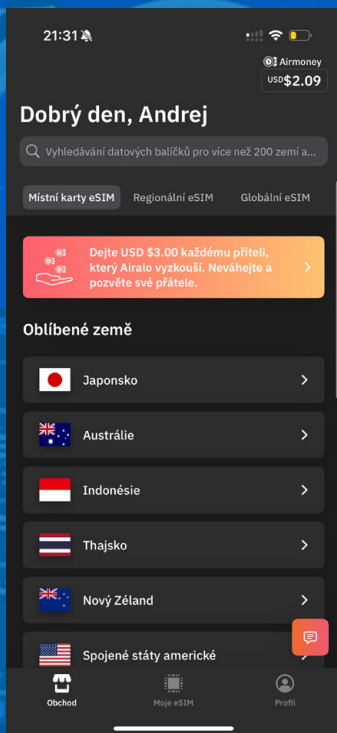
21:31

Airmoney
USD $2.09

Dobrý den, Andrej

Vyhledávání datových balíčků pro více než 200 zemí a...

Místní karty eSIM
Regionální eSIM
Globální eSIM

Dejte USD $3.00 každému příteli, který Airalo vyzkouší. Neváhejte a pozvěte své přátele.

Oblíbené země

Japonsko

Austrálie

Indonésie

Thajsko

Nový Zéland

Spojené státy americké

Obchod
Moje eSIM
Profil